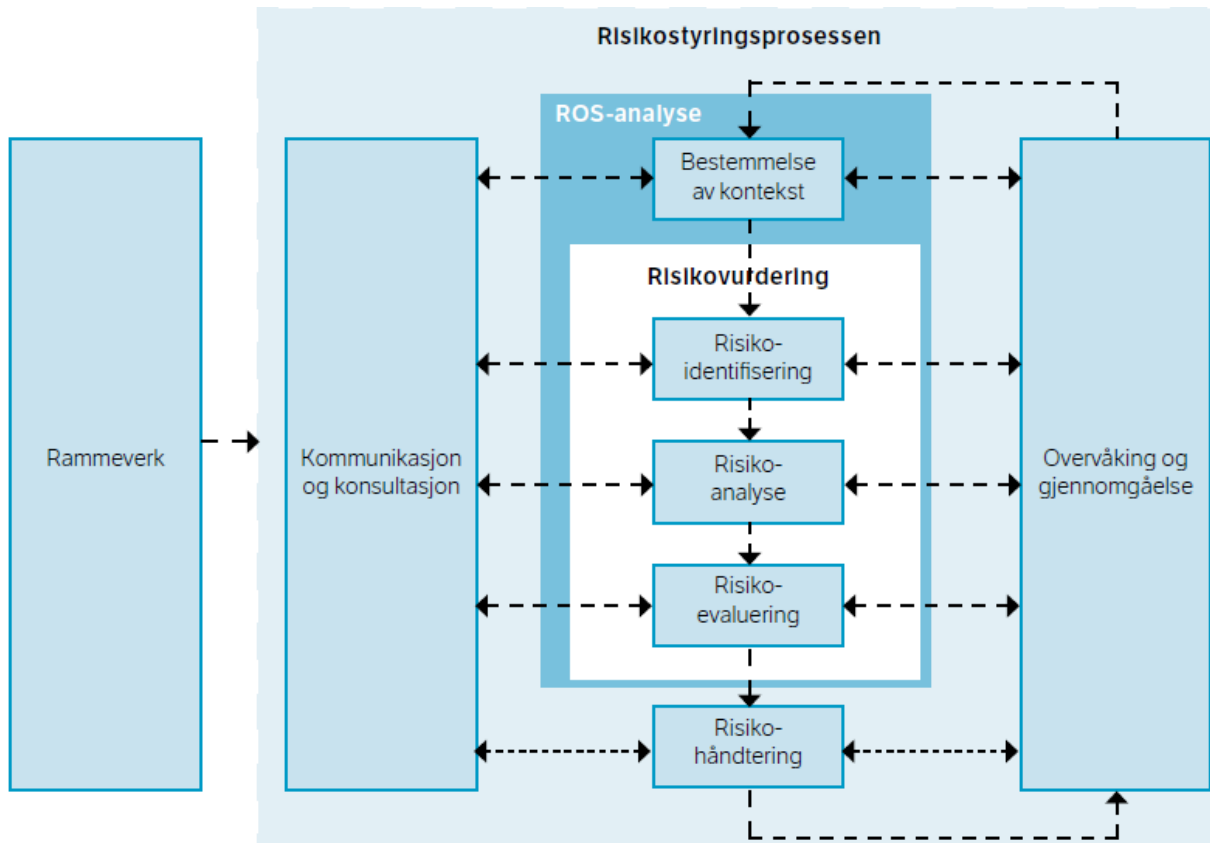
Risikostyringsprosessen

Rammeverk

Kommunikasjon og konsultasjon

ROS-analyse

Bestemmelse av kontekst

Risikovurdering

Risiko-identifisering

Risiko-analyse

Risiko-evaluering

Risiko-håndtering

Overvåking og gjennomgåelse